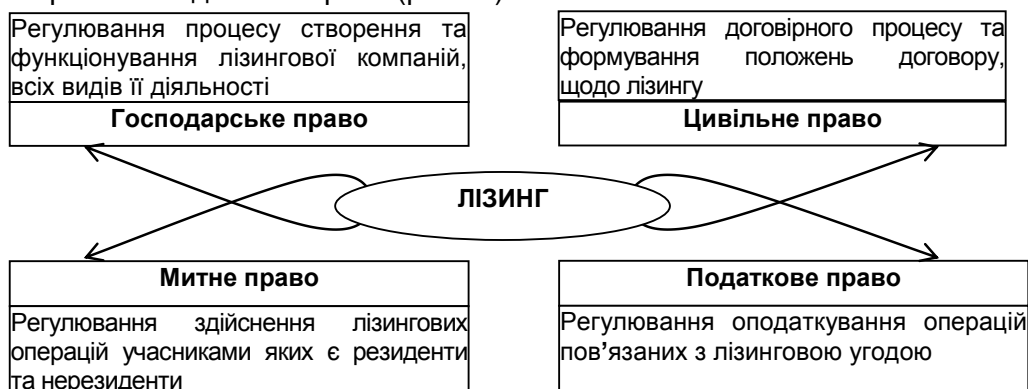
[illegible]

Регулювання процесу створення та функціонування лізингової компаній, всіх видів її діяльності

Господарське право

Регулювання договірного процесу та формування положень договору, щодо лізингу

Цивільне право

ЛІЗИНГ

Митне право

Регулювання здійснення лізингових операцій учасниками яких є резиденти та нерезиденти

Податкове право

Регулювання оподаткування операцій пов'язаних з лізинговою угодою